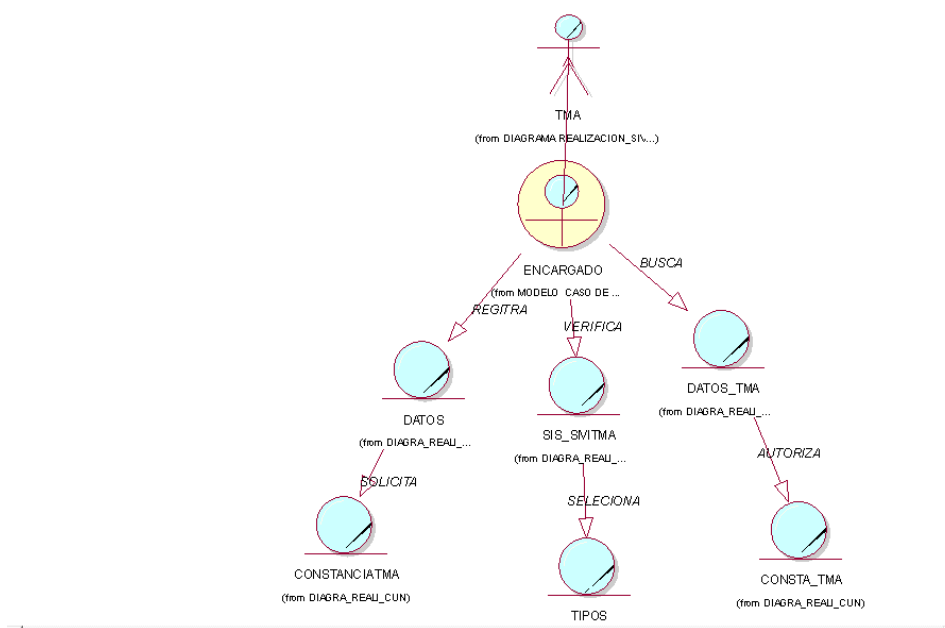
TMA
(from DIAGRAMA REALIZACION_SIV...)

ENCARGADO
(from MODELO CASO DE ...

REGITRA

VERIFICA

BUSCA

DATOS
(from DIAGRA_REALI_...

SIS_SMTMA
(from DIAGRA_REALI_...

DATOS_TMA
(from DIAGRA_REALI_...

SOLICITA

SELECIONA

AUTORIZA

CONSTANCIATMA
(from DIAGRA_REALI_CUN)

TIPOS

CONSTA_TMA
(from DIAGRA_REALI_CUN)